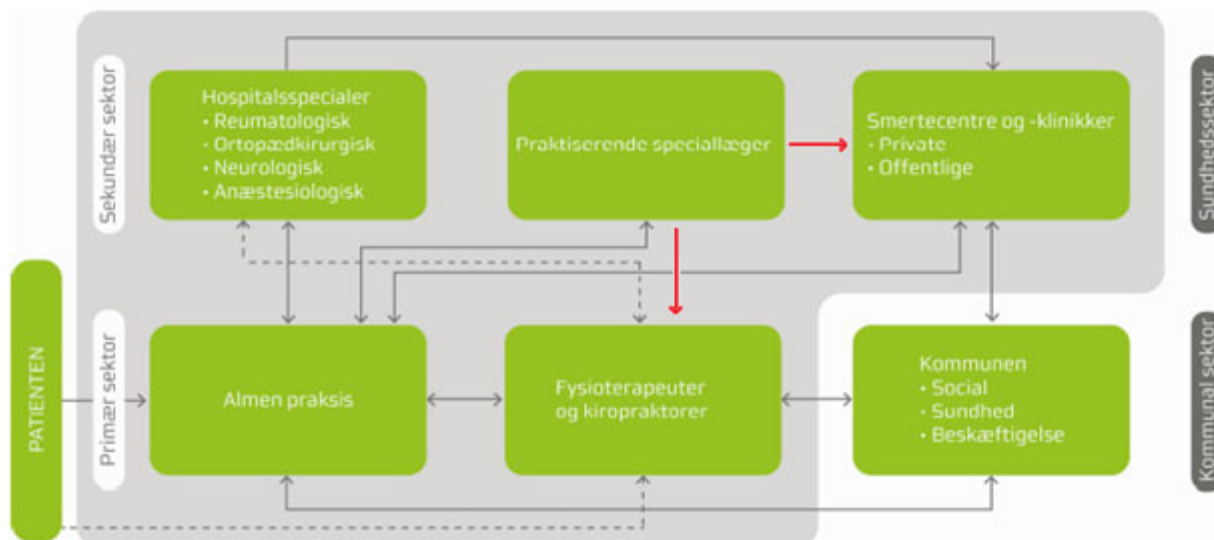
Sekundær sektor

Hospitalsspecialer
• Reumatologisk
• Ortopædkirurgisk
• Neurologisk
• Anæstesiologisk

Praktiserende speciallæger

Smertecentre og -klinikker
• Private
• Offentlige

Sundhedssektor

PATIENTEN

Primær sektor

Almen praksis

Fysioterapeuter og kiropraktorer

Kommunen
• Social
• Sundhed
• Beskæftigelse

Kommunal sektor